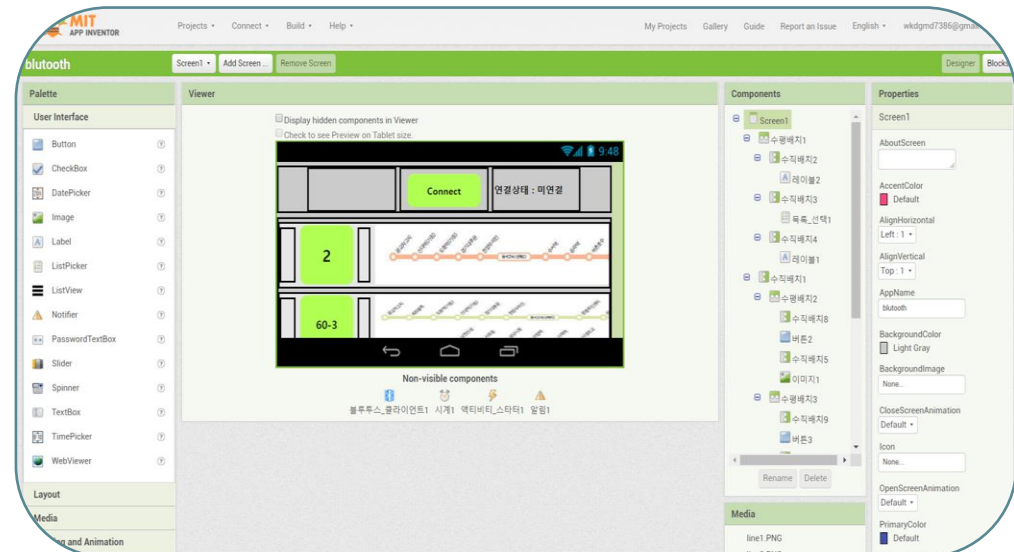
MIT APP INVENTOR

Projects ▾ Connect ▾ Build ▾ Help ▾

My Projects Gallery Guide Report an Issue English ▾ wkdgmd7386@gma

blutooth

Screen1 ▾ Add Screen ... Remove Screen

Designer Blocks

Palette

User Interface

Button
CheckBox
DatePicker
Image
Label
ListPicker
ListView
Notifier
PasswordTextBox
Slider
Spinner
TextBox
TimePicker
WebViewer

Layout

Media

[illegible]ng and Animation

Viewer

Display hidden components in Viewer

Check to see Preview on Tablet size.

9:48

Connect

연결상태 : 미연결

2

60-3

Non-visible components

블루투스_클라이언트1 시계1 액티비티_스타터1 알림1

Components

Screen1
수평배치1
수직배치2
레이블2
수직배치3
목록_선택1
수직배치4
레이블1
수직배치1
수평배치2
수직배치8
버튼2
수직배치5
이미지1
수평배치3
수직배치9
버튼3

Rename Delete

Media

line1.PNG

Properties

Screen1

AboutScreen

AccentColor
Default

AlignHorizontal
Left : 1 ▾

AlignVertical
Top : 1 ▾

AppName
blutooth

BackgroundColor
Light Gray

BackgroundImage
None...

CloseScreenAnimation
Default ▾

Icon
None...

OpenScreenAnimation
Default ▾

PrimaryColor
Default